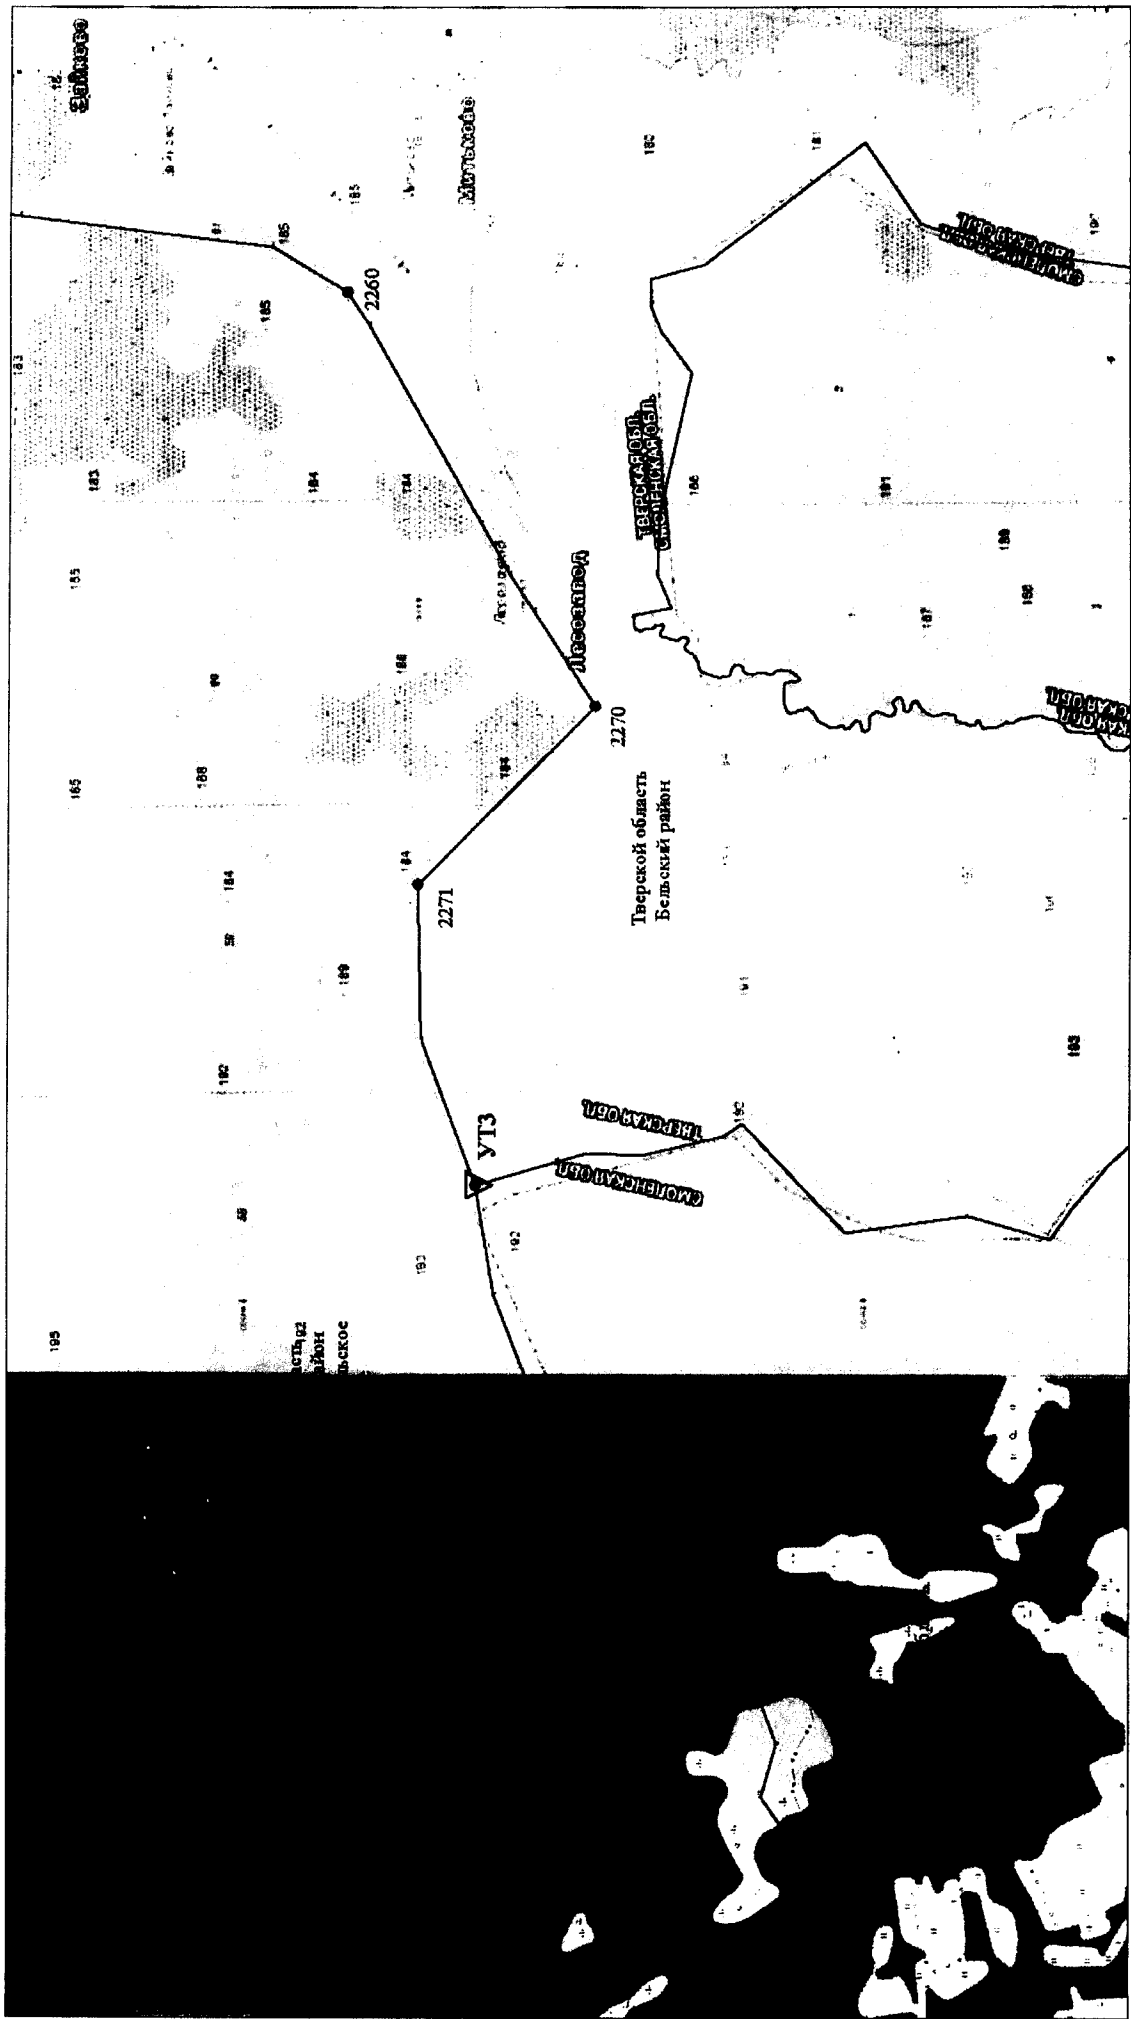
2260

2270

2271

УТ3

Лесозавод

Тверской области
Бельский район

ТВЕРСКАЯ ОБЛ.
СМОЛЕНСКАЯ ОБЛ.

СМОЛЕНСКАЯ ОБЛ.
ТВЕРСКАЯ ОБЛ.

ТВЕРСКАЯ ОБЛ.
СМОЛЕНСКАЯ ОБЛ.

Мотыльково

185

184

183

188

189

192

193

195

186

191

187

190

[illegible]

ласть
айон
льское